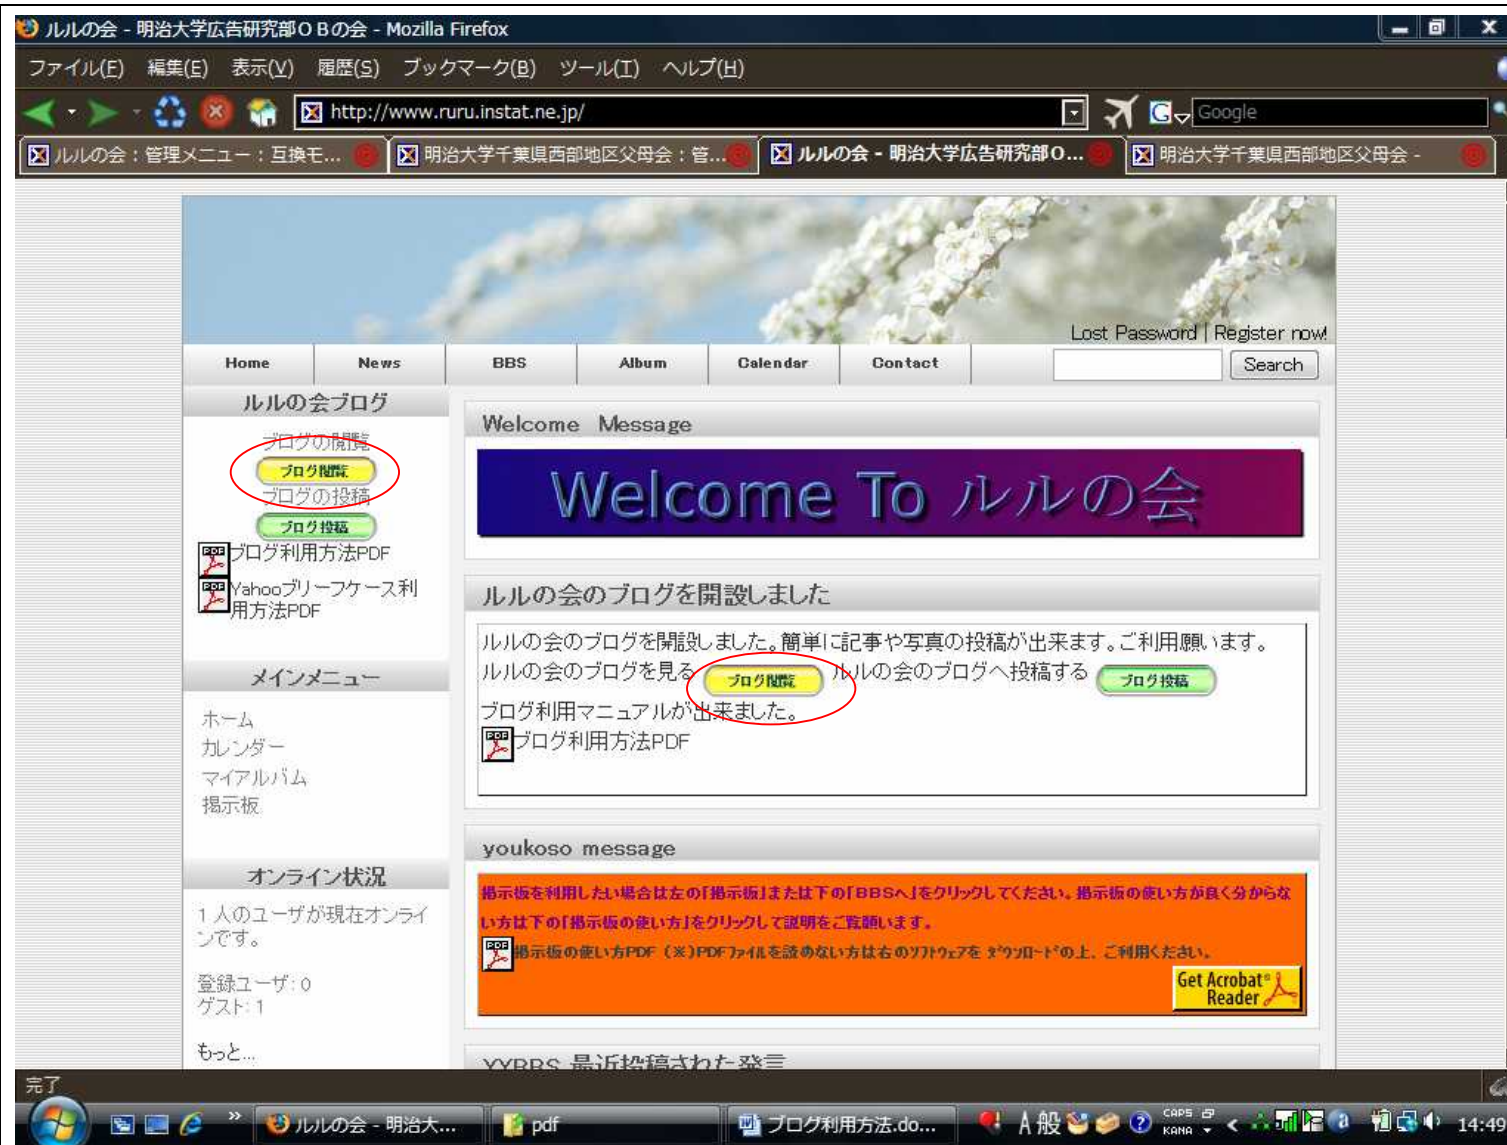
ルルの会 - 明治大学広告研究部ＯＢの会 - Mozilla Firefox

ファイル(F) 編集(E) 表示(V) 履歴(S) ブックマーク(B) ツール(T) ヘルプ(H)

http://www.ruru.instat.ne.jp/

Google

ルルの会：管理メニュー：互換モ... | 明治大学千葉県西部地区父母会：管... | ルルの会 - 明治大学広告研究部O... | 明治大学千葉県西部地区父母会 -

Lost Password | Register now!

Home | News | BBS | Album | Calendar | Contact

Search

ルルの会ブログ

ブログの閲覧

ブログ閲覧

ブログの投稿

ブログ投稿

ブログ利用方法PDF

Yahooブリーフケース利用方法PDF

メインメニュー

ホーム

カレンダー

マイアルバム

掲示板

オンライン状況

１人のユーザが現在オンラインです。

登録ユーザ: 0

ゲスト: 1

もっと...

Welcome Message

Welcome To ルルの会

ルルの会のブログを開設しました

ルルの会のブログを開設しました。簡単に記事や写真の投稿が出来ます。ご利用願います。

ルルの会のブログを見る ブログ閲覧 ルルの会のブログへ投稿する ブログ投稿

ブログ利用マニュアルが出来ました。

ブログ利用方法PDF

youkoso message

掲示板を利用したい場合は左の「掲示板」または下の「BBSへ」をクリックしてください。掲示板の使い方が良く分からない方は下の「掲示板の使い方」をクリックして説明をご覧願います。

掲示板の使い方PDF （※）PDFファイルを読めない方は右のソフトウェアを ダウンロードの上、ご利用ください。

Get Acrobat Reader

XYBBS 最近投稿された発言

完了

ルルの会 - 明治大... | pdf | ブログ利用方法.do...

A 般

CAPS KANA

14:49